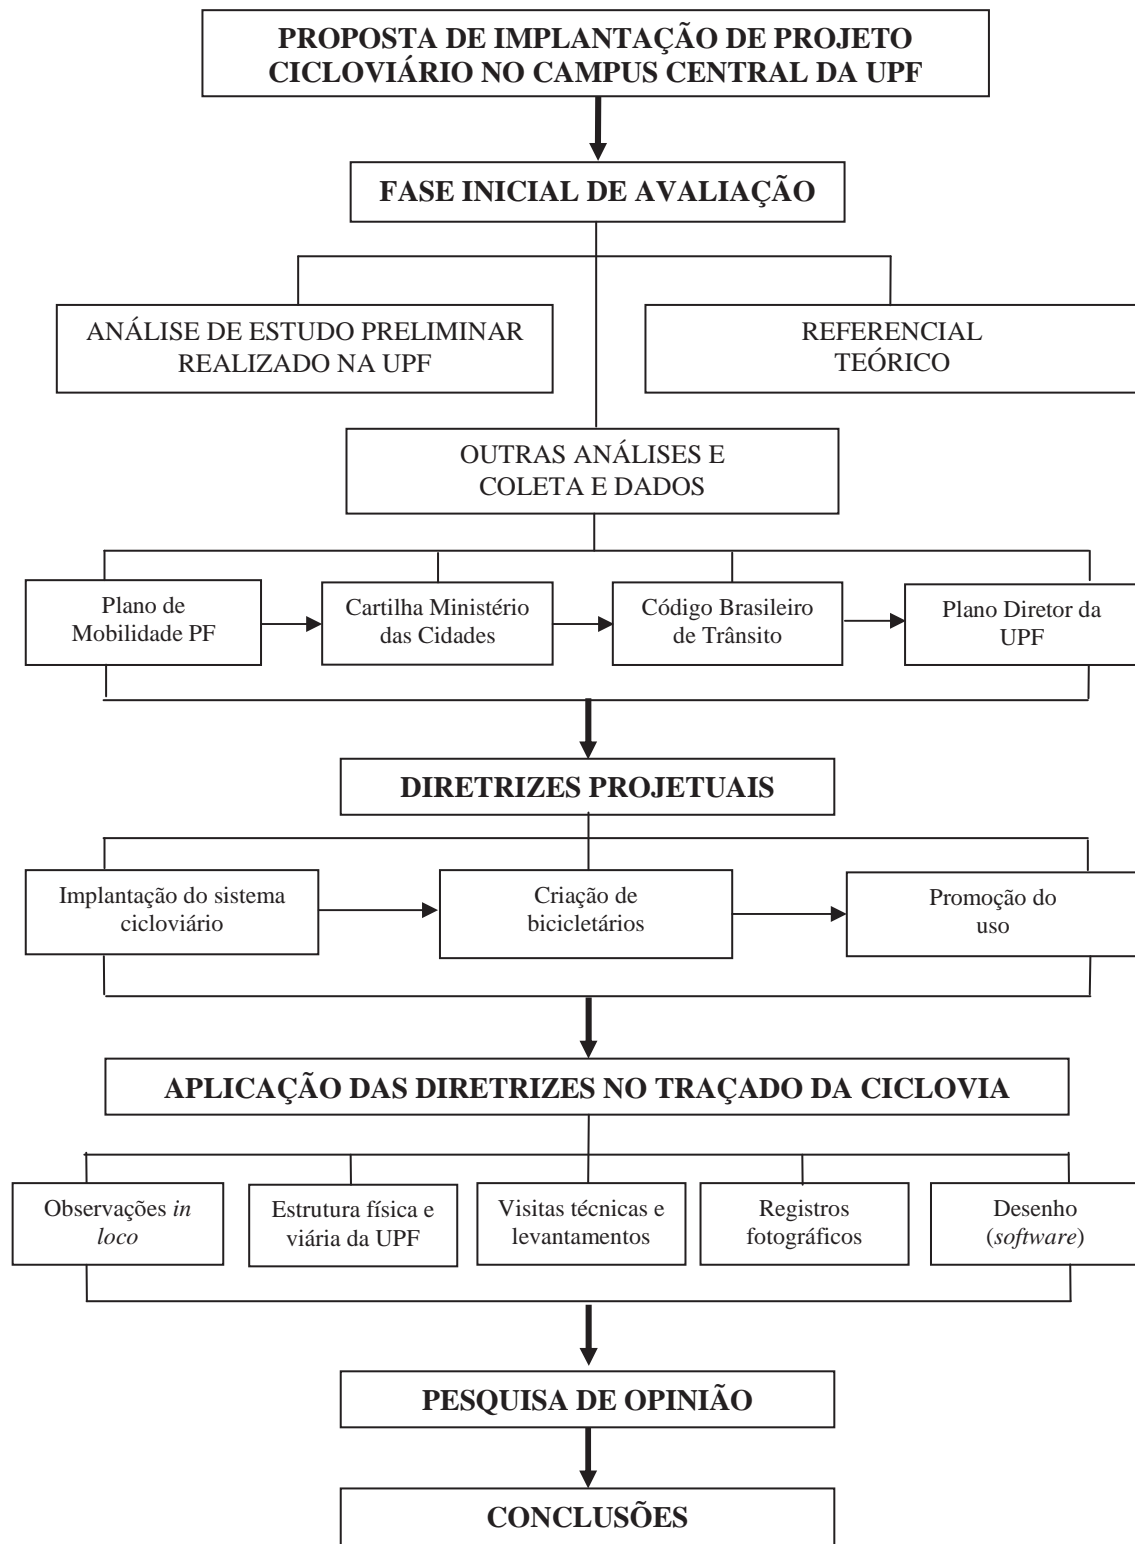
PROPOSTA DE IMPLANTAÇÃO DE PROJETO CICLOVIÁRIO NO CAMPUS CENTRAL DA UPF

FASE INICIAL DE AVALIAÇÃO

ANÁLISE DE ESTUDO PRELIMINAR REALIZADO NA UPF

REFERENCIAL TEÓRICO

OUTRAS ANÁLISES E COLETA E DADOS

Plano de Mobilidade PF

Cartilha Ministério das Cidades

Código Brasileiro de Trânsito

Plano Diretor da UPF

DIRETRIZES PROJETUAIS

Implantação do sistema cicloviário

Criação de bicicletários

Promoção do uso

APLICAÇÃO DAS DIRETRIZES NO TRAÇADO DA CICLOVIA

Observações *in loco*

Estrutura física e viária da UPF

Visitas técnicas e levantamentos

Registros fotográficos

Desenho (*software*)

PESQUISA DE OPINIÃO

CONCLUSÕES